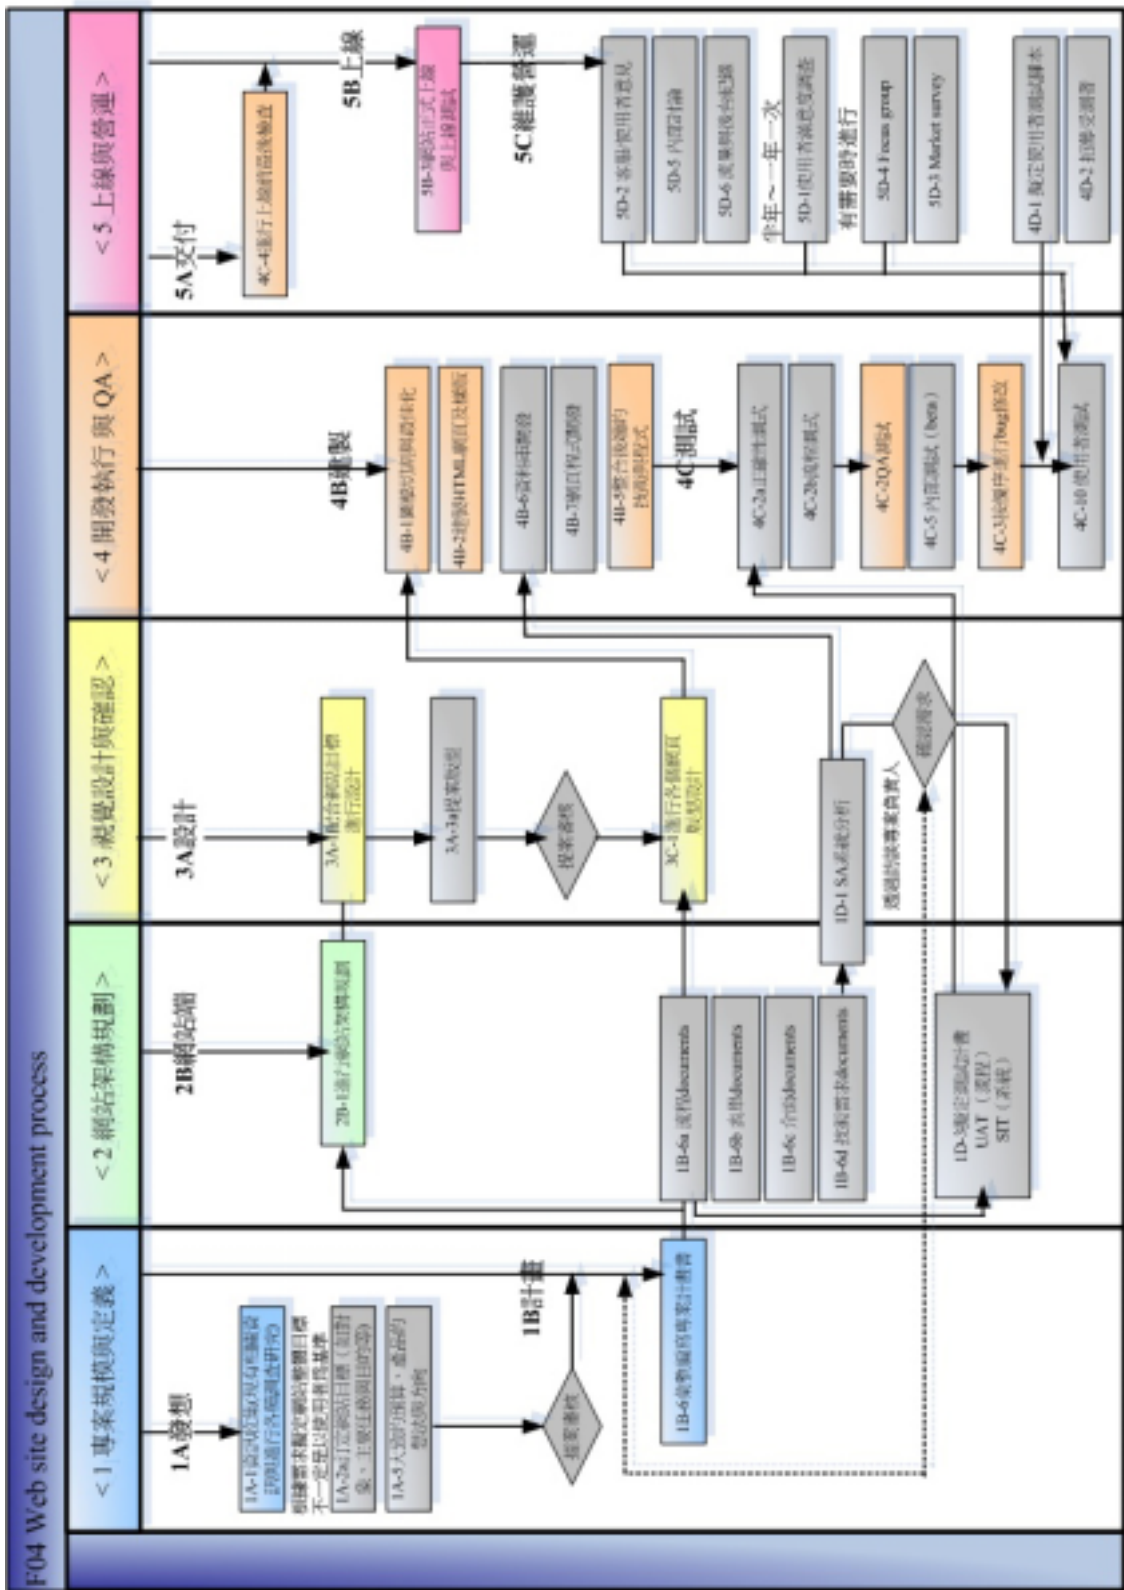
F04 Web site design and development process

< 1 專案規模與定義 >

1A發想

1A-1 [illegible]

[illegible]

1A-2a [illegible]

1A-3 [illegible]

提案審核

1B計畫

1B-6 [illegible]

< 2 網站架構規劃 >

2B網站端

2B-1 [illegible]

1B-6a 流程documents

1B-6b 表單documents

1B-6c 介面documents

1B-6d 技術需求documents

1D-3 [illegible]
UAT（流程）
SIT（系統）

< 3 網站設計與確認 >

3A設計

3A-1 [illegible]

3A-3a 提案取樣

提案審核

3C-1 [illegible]

1D-1 SA系統分析

透過討論專案負責人

確認需求

< 4 開發執行 與 QA >

4B建製

4B-1 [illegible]

4B-2 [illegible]

4B-6 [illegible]

4B-7 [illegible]

4B-5 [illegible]

4C測試

4C-2a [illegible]

4C-2b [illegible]

4C-2 QA測試

4C-5 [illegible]

4C-3 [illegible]

4C-10 使用者測試

< 5 上線與營運 >

5A交付

4C-4 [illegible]

5B上線

5B-1 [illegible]

5C維護營運

5D-2 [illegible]

5D-5 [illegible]

5D-6 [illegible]

半年～一年一次

5D-1 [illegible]

有需要時進行

5D-4 Focus group

5D-3 Market survey

4D-1 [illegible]

4D-2 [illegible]